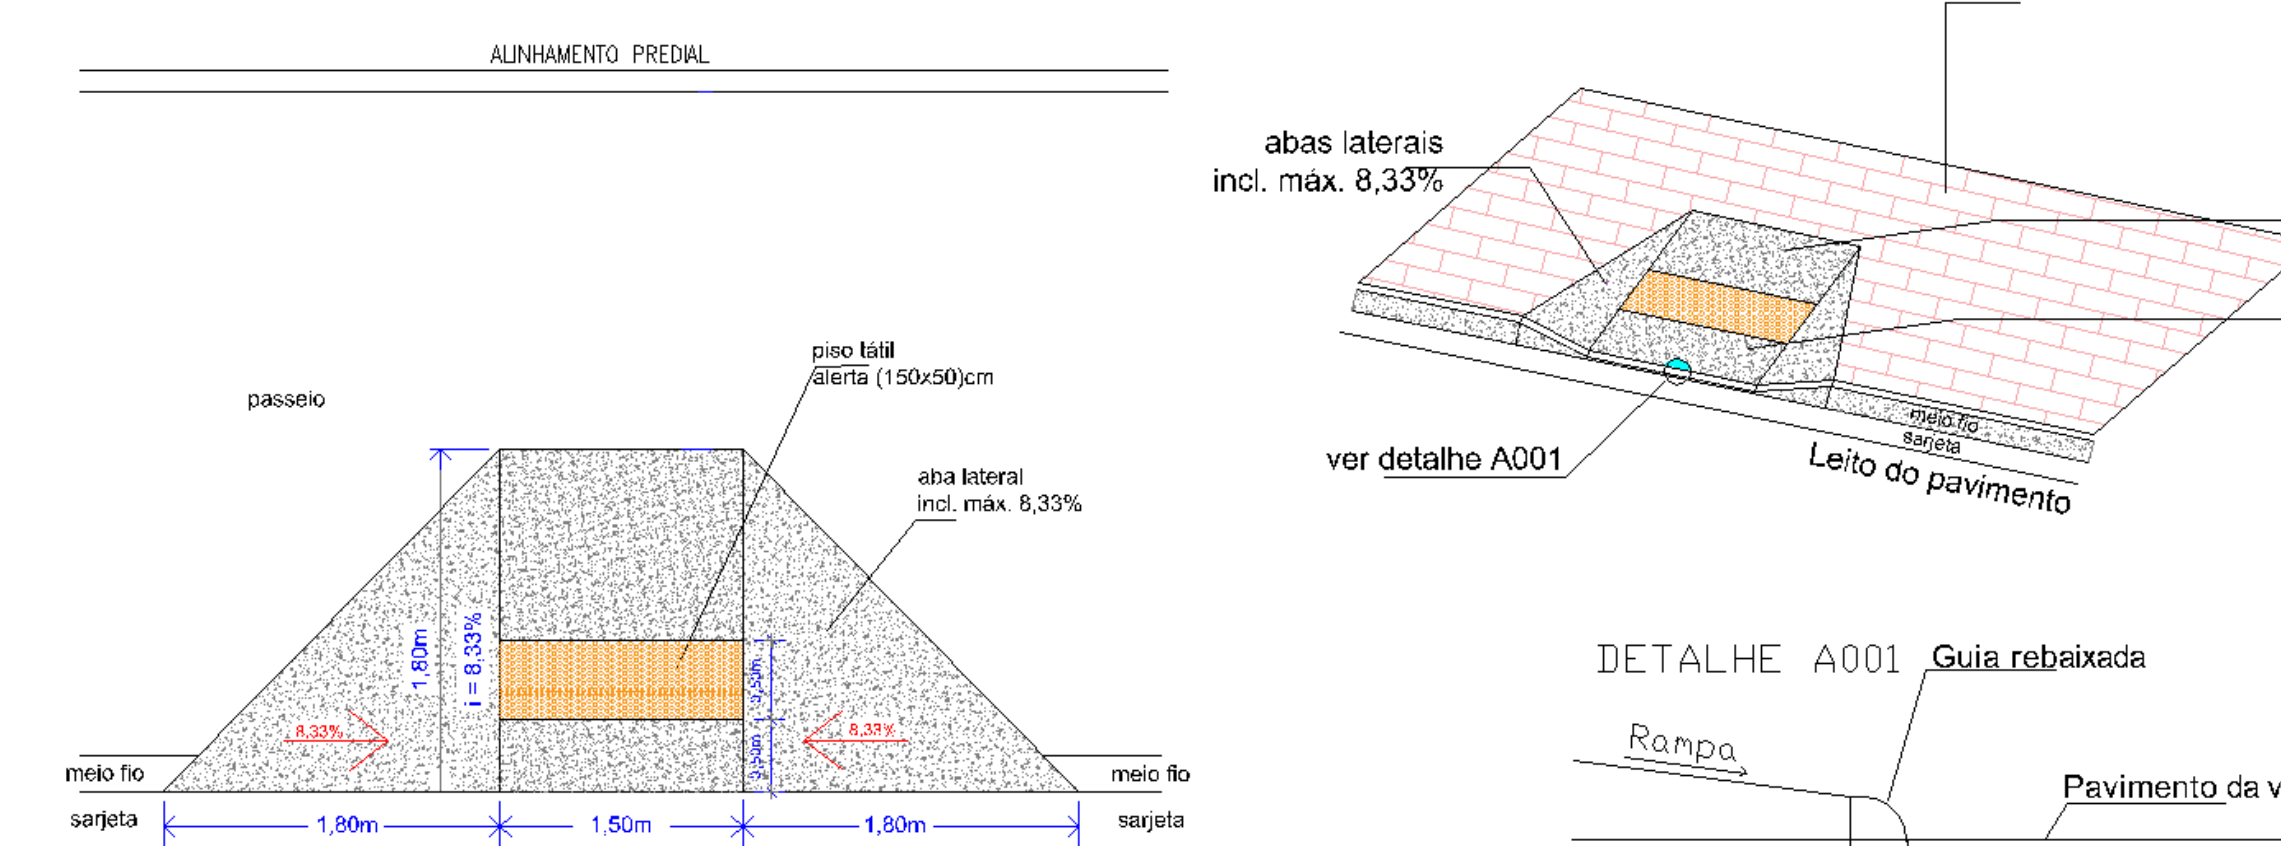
ALINHAMENTO PREDIAL

passeio

piso tátil alerta (150x50)cm

aba lateral incl. máx. 8,33%

1,80m

i = 8,33%

0,50m

0,50m

8,33%

8,33%

meio fio

sarjeta

meio fio

sarjeta

1,80m

1,50m

1,80m

abas laterais incl. máx. 8,33%

meio fio

sarjeta

ver detalhe A001

Leito do pavimento

DETALHE A001

Guia rebaixada

Rampa

Pavimento da v